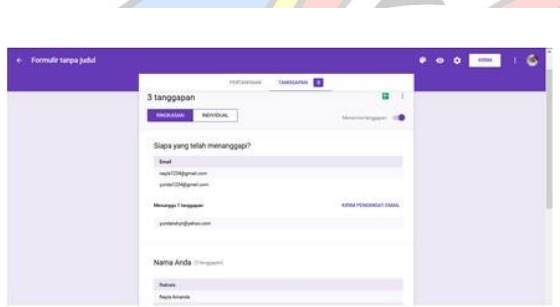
← Formulir tanpa judul

KIRIM

PERTANYAAN TANGGAPAN 3

3 tanggapan

RINGKASAN INDIVIDUAL

Menerima tanggapan

Siapa yang telah menanggapi?

Email

nayla1234@gmail.com

yunda1234@gmail.com

Menunggu 1 tanggapan

KIRIM PENGINGAT EMAIL

yundarahyn@yahoo.com

Nama Anda (3 tanggapan)

Rahasia

Nayla Amanda